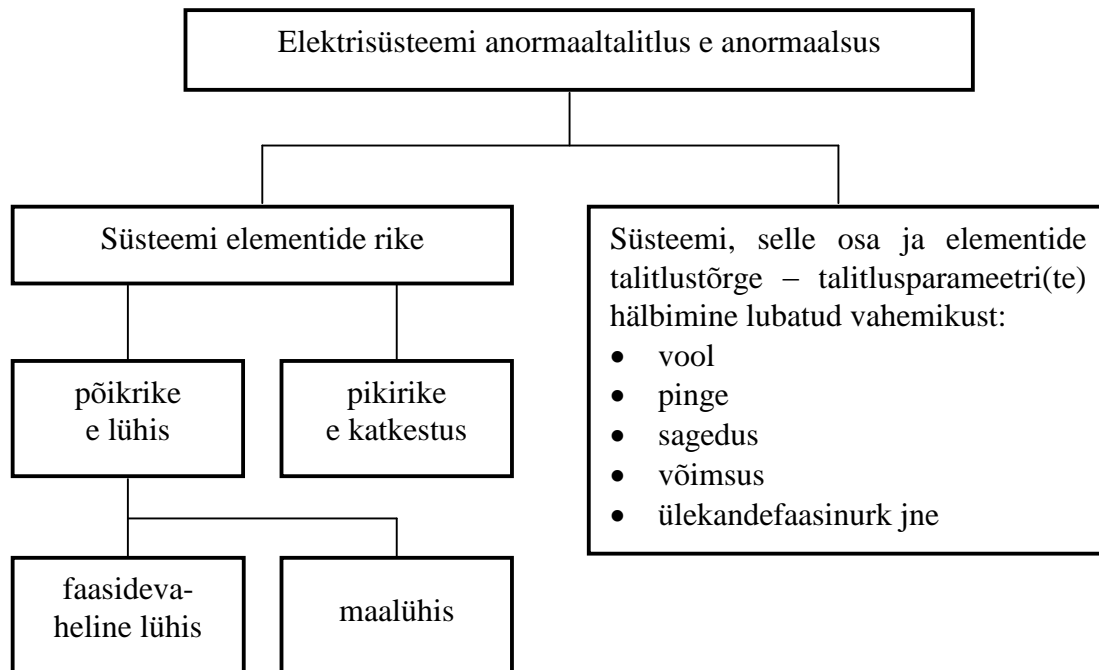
Elektrisüsteemi anormaaltalitlus e anormaalsus

Süsteemi elementide rike

Süsteemi, selle osa ja elementide talitlustõrge – talitlusparameetri(te) hälbimine lubatud vahemikust:
- vool
- pinge
- sagedus
- võimsus
- ülekandefaasinurk jne

põikrike e lühis

pikirike e katkestus

faasidevaheline lühis

maalühis